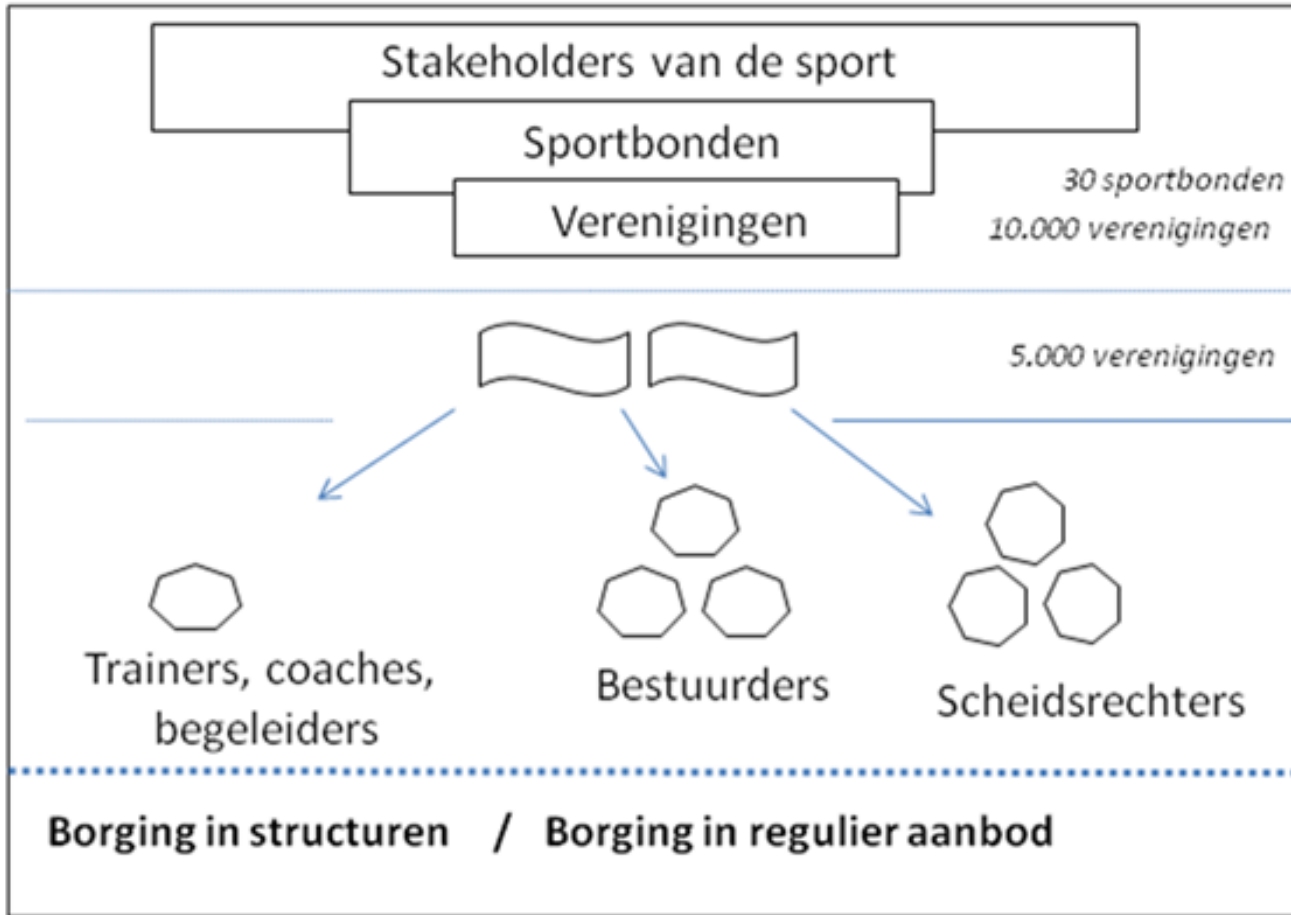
Stakeholders van de sport

Sportbonden

Verenigingen

30 sportbonden

10.000 verenigingen

5.000 verenigingen

Trainers, coaches, begeleiders

Bestuurders

Scheidsrechters

Borging in structuren / Borging in regulier aanbod